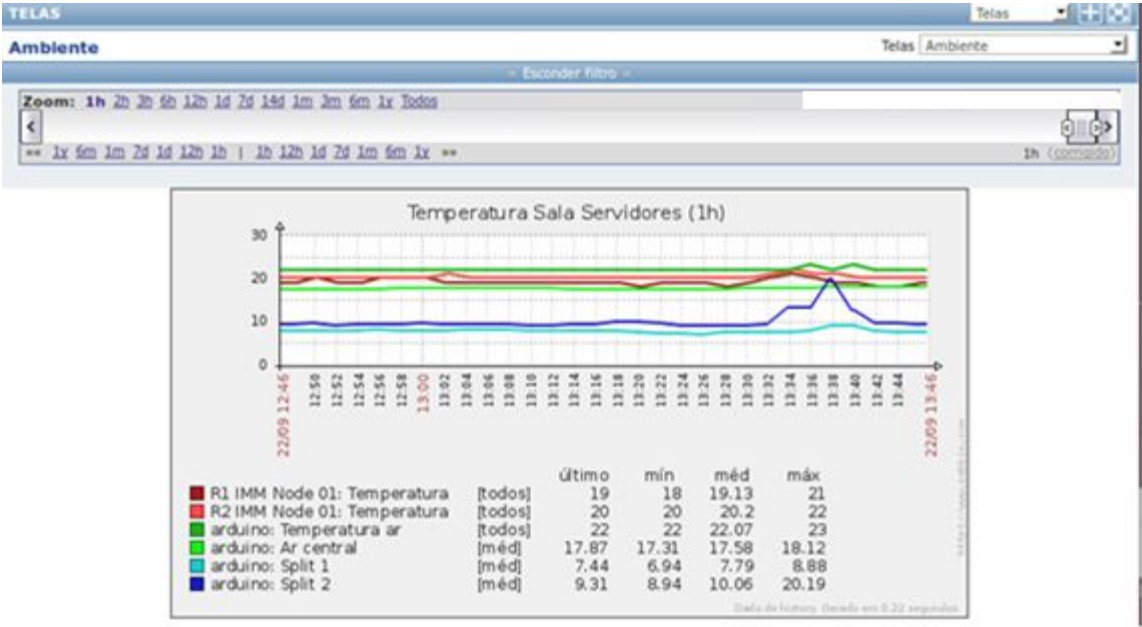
TELAS

Telas

Ambiente

Telas Ambiente

« Esconder filtro »

Zoom: 1h 2h 3h 6h 12h 1d 7d 14d 1m 3m 6m 1y Todos

<

>

«« 1y 6m 1m 7d 1d 12h 1h | 1h 12h 1d 7d 1m 6m 1y »»

1h (corrigido)

Temperatura Sala Servidores (1h)

30

20

10

0

22/09 12:46

12:50

12:52

12:54

12:56

12:58

13:00

13:02

13:04

13:06

13:08

13:10

13:12

13:14

13:16

13:18

13:20

13:22

13:24

13:26

13:28

13:30

13:32

13:34

13:36

13:38

13:40

13:42

13:44

22/09 13:46

| | | último | mín | méd | máx |
|---|---|---|---|---|---|
| R1 IMM Node 01: Temperatura | [todos] | 19 | 18 | 19.13 | 21 |
| R2 IMM Node 01: Temperatura | [todos] | 20 | 20 | 20.2 | 22 |
| arduino: Temperatura ar | [todos] | 22 | 22 | 22.07 | 23 |
| arduino: Ar central | [méd] | 17.87 | 17.31 | 17.58 | 18.12 |
| arduino: Split 1 | [méd] | 7.44 | 6.94 | 7.79 | 8.88 |
| arduino: Split 2 | [méd] | 9.31 | 8.94 | 10.06 | 20.19 |

Dado de history. Gerado em 0.22 segundos.